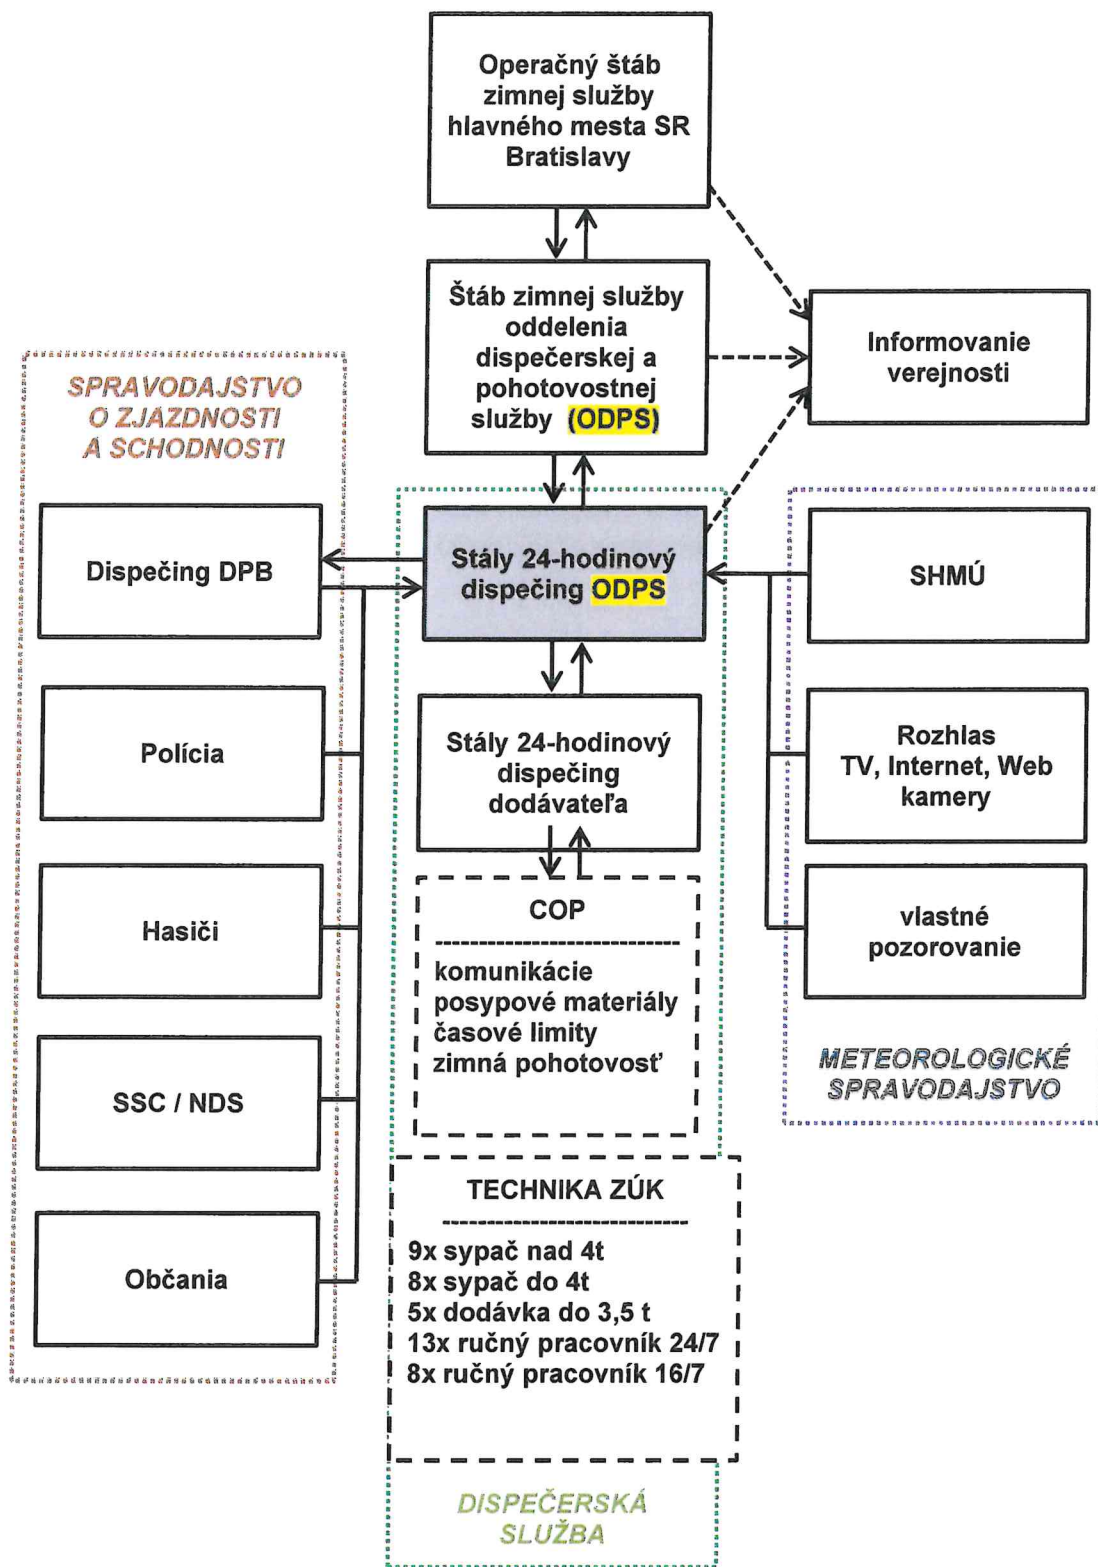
Operačný štáb zimnej služby hlavného mesta SR Bratislavy

Štáb zimnej služby oddelenia dispečerskej a pohotovostnej služby (ODPS)

Informovanie verejnosti

SPRAVODAJSTVO O ZJAZDNOSTI A SCHODNOSTI

Dispečing DPB

Polícia

Hasiči

SSC / NDS

Občania

Stály 24-hodinový dispečing ODPS

Stály 24-hodinový dispečing dodávateľa

COP
------------------------------
komunikácie
posypové materiály
časové limity
zimná pohotovosť

TECHNIKA ZÚK
------------------------------
9x sypač nad 4t
8x sypač do 4t
5x dodávka do 3,5 t
13x ručný pracovník 24/7
8x ručný pracovník 16/7

DISPEČERSKÁ SLUŽBA

SHMÚ

Rozhlas TV, Internet, Web kamery

vlastné pozorovanie

METEOROLOGICKÉ SPRAVODAJSTVO